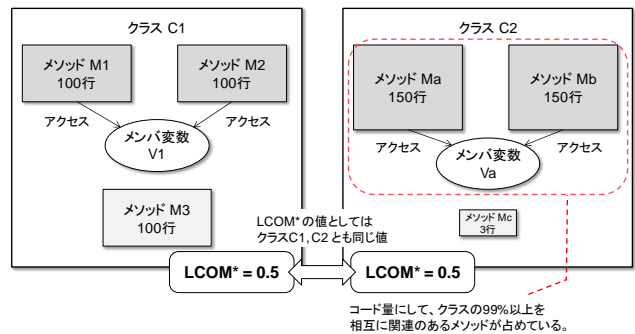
クラス C1

メソッド M1
100行

メソッド M2
100行

アクセス

アクセス

メンバ変数
V1

メソッド M3
100行

クラス C2

メソッド Ma
150行

メソッド Mb
150行

アクセス

アクセス

メンバ変数
Va

メソッド Mc
3行

LCOM* の値としては
クラスC1, C2 とも同じ値

LCOM* = 0.5

LCOM* = 0.5

コード量にして、クラスの99%以上を
相互に関連のあるメソッドが占めている。